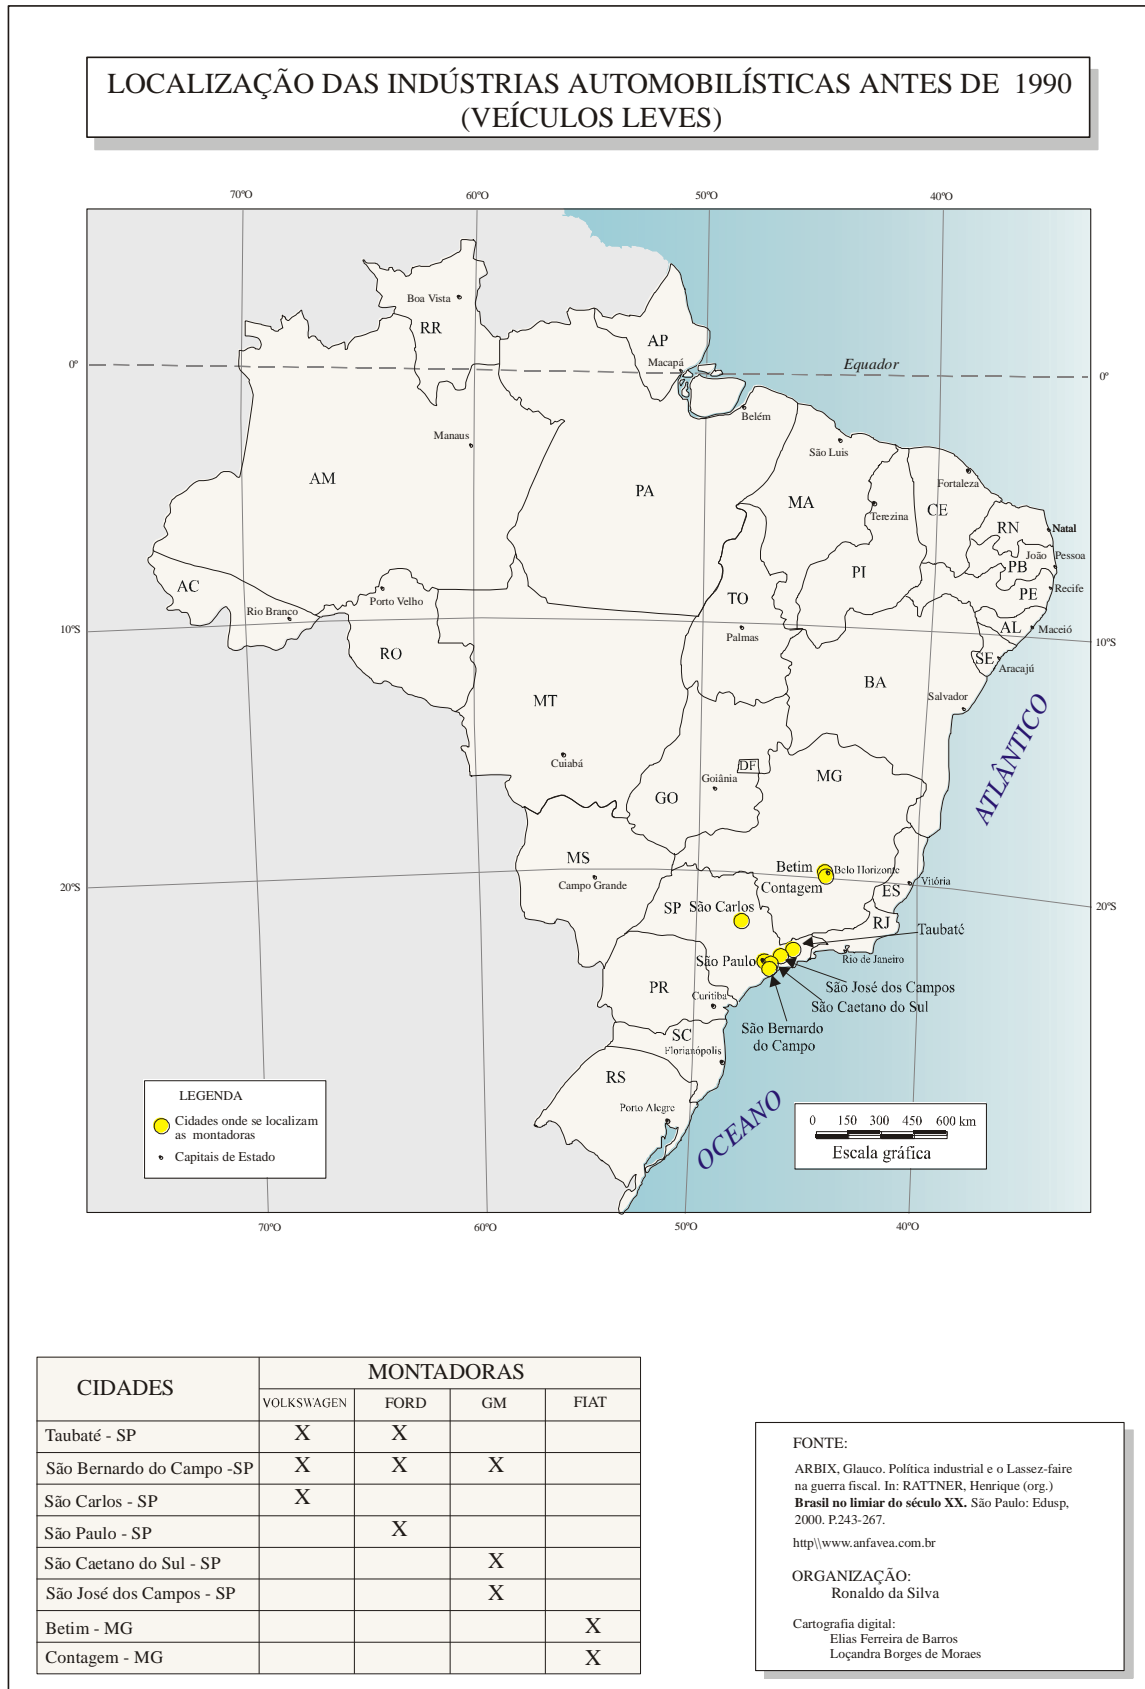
LOCALIZAÇÃO DAS INDÚSTRIAS AUTOMOBILÍSTICAS ANTES DE 1990 (VEÍCULOS LEVES)

70ºO 60ºO 50ºO 40ºO

0º Equador 0º

Boa Vista
RR
AP
Macapá
Belém
Manaus
São Luis
Fortaleza
AM
PA
MA
CE
Terezina
RN
Natal
João Pessoa
PB
PE
Recife
PI
AC
Rio Branco
Porto Velho
TO
Palmas
AL
Maceió
10ºS 10ºS
RO
SE
Aracajú
BA
Salvador
MT
Cuiabá
DF
Goiânia
GO
MG
ATLÂNTICO
MS
Campo Grande
Betim
Belo Horizonte
Contagem
Vitória
ES
20ºS 20ºS
SP São Carlos
RJ
Taubaté
Rio de Janeiro
São Paulo
São José dos Campos
São Caetano do Sul
PR
Curitiba
São Bernardo do Campo
SC
Florianópolis
RS
Porto Alegre
OCEANO

LEGENDA
Cidades onde se localizam as montadoras
Capitais de Estado

0 150 300 450 600 km
Escala gráfica

70ºO 60ºO 50ºO 40ºO

| CIDADES | MONTADORAS VOLKSWAGEN | FORD | GM | FIAT |
|---|---|---|---|---|
| Taubaté - SP | X | X | | |
| São Bernardo do Campo -SP | X | X | X | |
| São Carlos - SP | X | | | |
| São Paulo - SP | | X | | |
| São Caetano do Sul - SP | | | X | |
| São José dos Campos - SP | | | X | |
| Betim - MG | | | | X |
| Contagem - MG | | | | X |

FONTE:
ARBIX, Glauco. Política industrial e o Lassez-faire na guerra fiscal. In: RATTNER, Henrique (org.) Brasil no limiar do século XX. São Paulo: Edusp, 2000. P.243-267.
http\\www.anfavea.com.br

ORGANIZAÇÃO:
Ronaldo da Silva

Cartografia digital:
Elias Ferreira de Barros
Loçandra Borges de Moraes